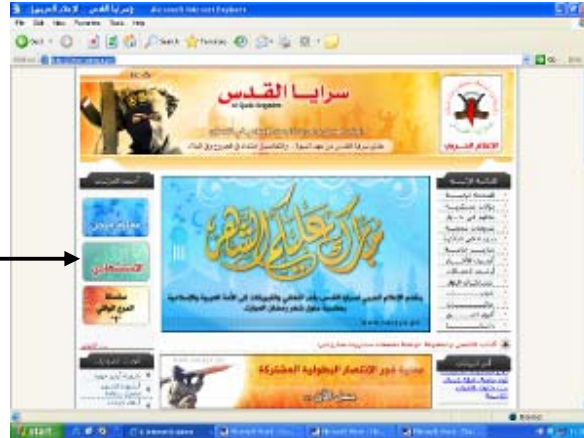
سرايا القدس - الإعلام الحربي - Microsoft Internet Explorer
File Edit View Favorites Tools Help
Back Search Favorites

سرايا القدس
Al-Quds Brigades
الإعلام الحربي

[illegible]

مبارك عليكم الشهر
يتقدم الإعلام الحربي لسرايا القدس بأحر التهاني والتبريكات إلى الأمة العربية والإسلامية بمناسبة حلول شهر رمضان المبارك

صحيفة فجر الانتصار البطولية المشتركة

start